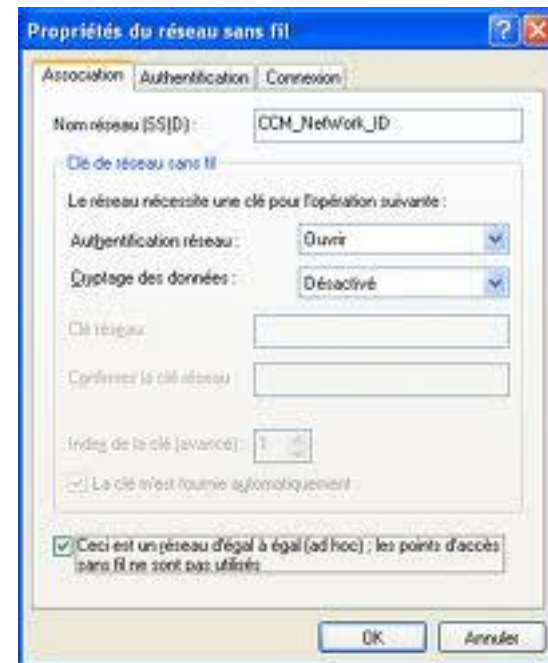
Propriétés du réseau sans fil

Association | Authentification | Connexion

Nom réseau (SSID) : CCM_Network_ID

Clé de réseau sans fil

Le réseau nécessite une clé pour l'opération suivante :

Authentification réseau : Ouvrir

Cryptage des données : Désactivé

Clé réseau

Confirmez la clé réseau

Index de la clé (avancé) : 1

La clé m'est fournie automatiquement

Ceci est un réseau d'égal à égal (ad hoc) ; les points d'accès sans fil ne sont pas utilisés

OK Annuler